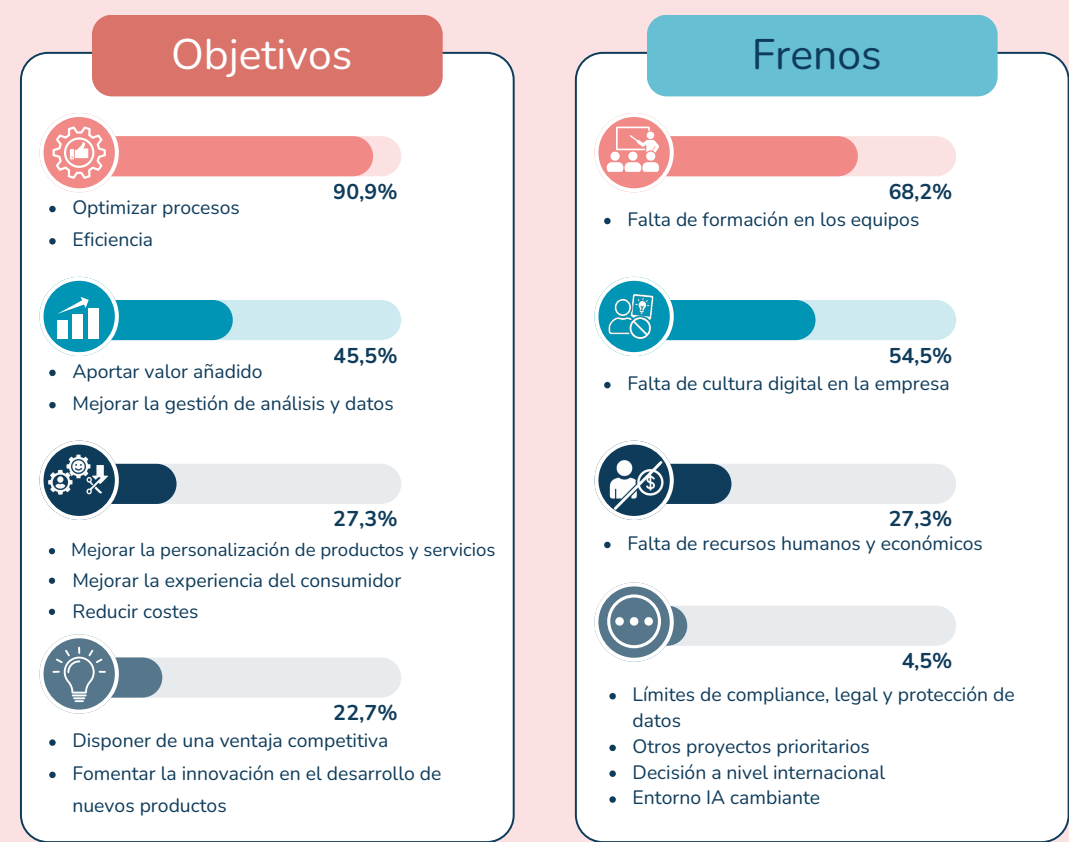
Objetivos

90,9%
- Optimizar procesos
- Eficiencia

45,5%
- Aportar valor añadido
- Mejorar la gestión de análisis y datos

27,3%
- Mejorar la personalización de productos y servicios
- Mejorar la experiencia del consumidor
- Reducir costes

22,7%
- Disponer de una ventaja competitiva
- Fomentar la innovación en el desarrollo de nuevos productos

Frenos

68,2%
- Falta de formación en los equipos

54,5%
- Falta de cultura digital en la empresa

27,3%
- Falta de recursos humanos y económicos

4,5%
- Límites de compliance, legal y protección de datos
- Otros proyectos prioritarios
- Decisión a nivel internacional
- Entorno IA cambiante